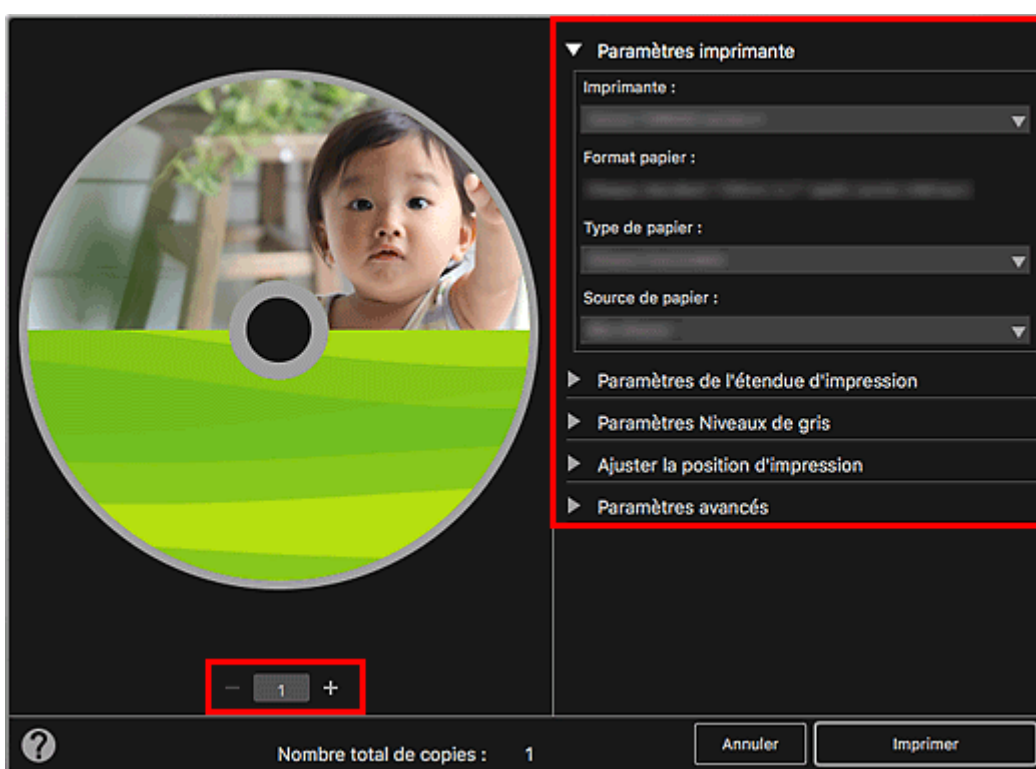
Paramètres imprimante

Imprimante :

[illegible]

Format papier :

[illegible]

Type de papier :

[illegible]

Source de papier :

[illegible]

Paramètres de l'étendue d'impression

Paramètres Niveaux de gris

Ajuster la position d'impression

Paramètres avancés

− 1 +

?

Nombre total de copies : 1

Annuler

Imprimer